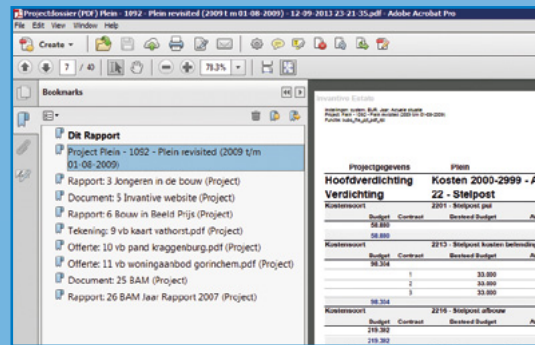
Projectdossier (PDF) Plein - 1092 - Plein revisited (2009 t m 01-08-2009) - 12-09-2013 23-21-35.pdf - Adobe Acrobat Pro
File Edit View Window Help
Create
7 / 40
73.3%
Bookmarks
Dit Rapport
Project Plein - 1092 - Plein revisited (2009 t/m 01-08-2009)
Rapport: 3 Jongeren in de bouw (Project)
Document: 5 Invantive website (Project)
Rapport: 6 Bouw in Beeld Prijs (Project)
Tekening: 9 vb kaart vathorst.pdf (Project)
Offerte: 10 vb pand kraggenburg.pdf (Project)
Offerte: 11 vb woningaanbod gorinchem.pdf (Project)
Document: 25 BAM (Project)
Rapport: 26 BAM Jaar Rapport 2007 (Project)
Invantive Estate
Projectgegevens Plein
Hoofdverdichting Kosten 2000-2999 - A
Verdichting 22 - Stelpost
Kostensoort 2201 - Stelpost pui
Budget Contract Besteed Budget
58.880
58.880
Kostensoort 2213 - Stelpost kosten belending
Budget Contract Besteed Budget
98.304
1 33.000
2 33.000
3 33.000
98.304
Kostensoort 2216 - Stelpost afbouw
Budget Contract Besteed Budget
219.392
219.392